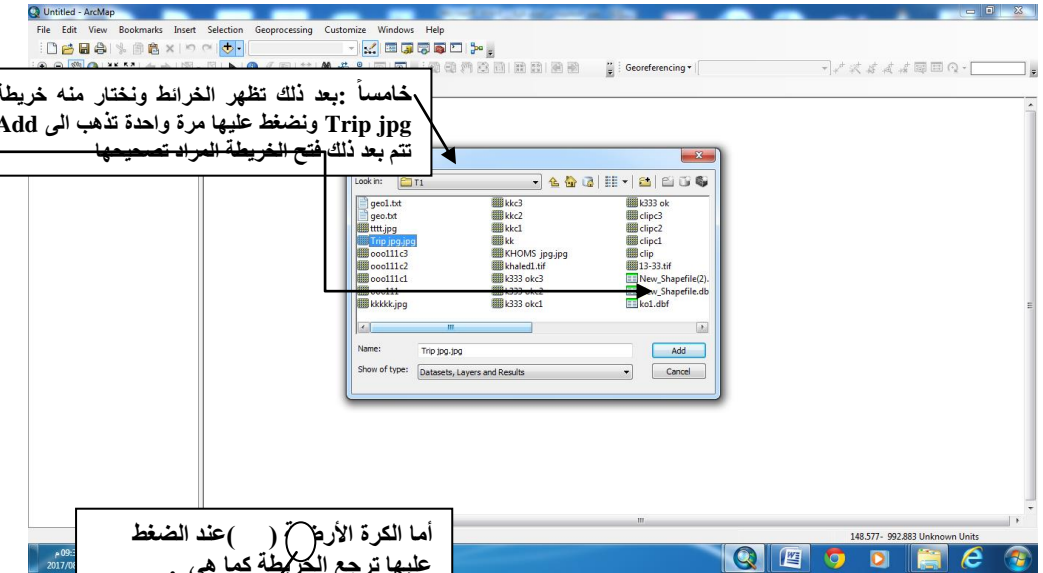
Untitled - ArcMap

File Edit View Bookmarks Insert Selection Geoprocessing Customize Windows Help

Georeferencing

خامساً :بعد ذلك تظهر الخرائط ونختار منه خريطة Trip jpg ونضغط عليها مرة واحدة تذهب الى Add تتم بعد ذلك فتح الخريطة المراد تصحيحها

Look in: T1

geo1.txt
geo.txt
tttt.jpg
Trip jpg.jpg
ooo111c3
ooo111c2
ooo111c1
ooo111
kkkkk.jpg
kkc3
kkc2
kkc1
kk
KHOMS jpg.jpg
khaled1.tif
k333 okc3
k333 okc2
k333 okc1
k333 ok
clipc3
clipc2
clipc1
clip
13-33.tif
New_Shapefile(2).
New_Shapefile.db
ko1.dbf

Name: Trip jpg.jpg
Add
Show of type: Datasets, Layers and Results
Cancel

أما الكرة الأرضية ( )عند الضغط عليها ترجع الخريطة كما هي .

148.577- 992.883 Unknown Units

09:3
2017/0